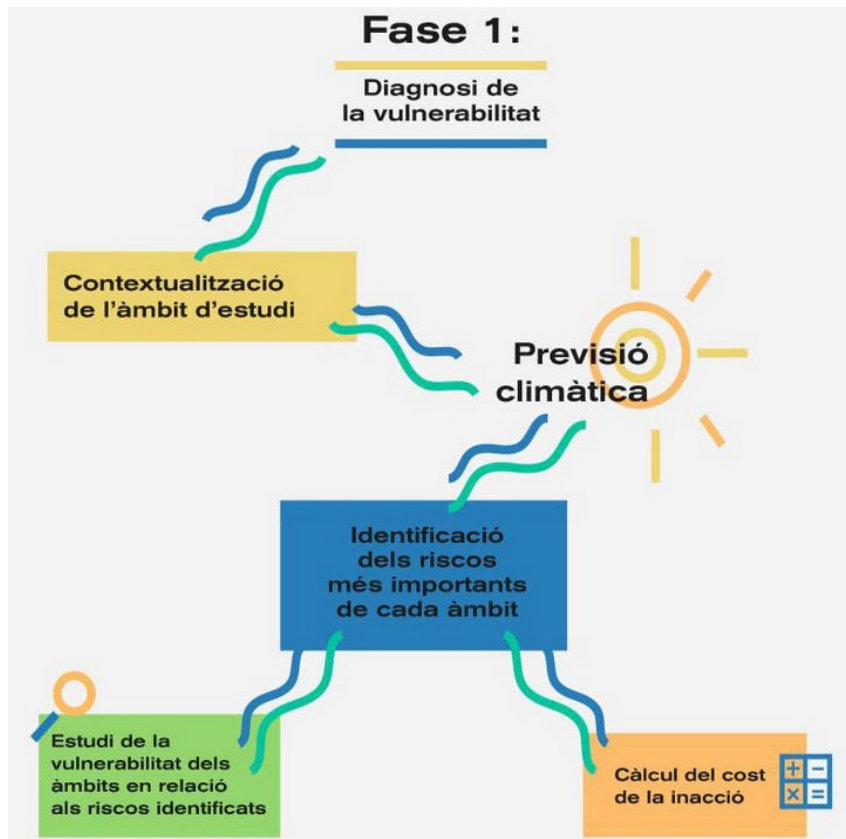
Fase 1:

Diagnosi de la vulnerabilitat

Contextualització de l'àmbit d'estudi

Previsió climàtica

Identificació dels riscos més importants de cada àmbit

Estudi de la vulnerabilitat dels àmbits en relació als riscos identificats

Càlcul del cost de la inacció